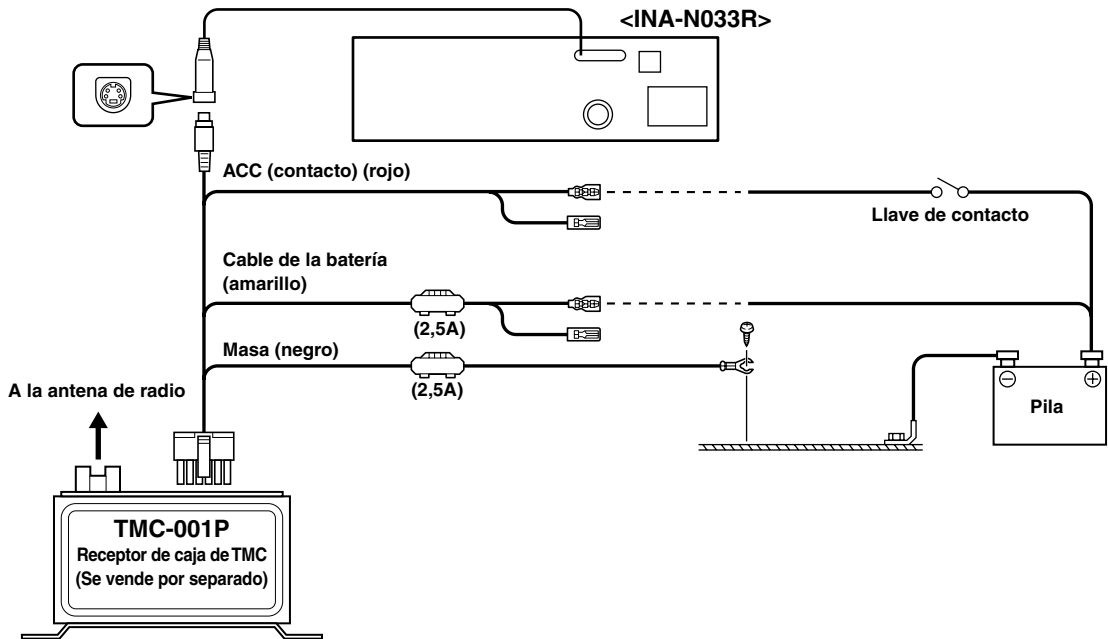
<INA-N033R>

ACC (contacto) (rojo)

Llave de contacto

Cable de la batería (amarillo)

(2,5A)

Masa (negro)

(2,5A)

A la antena de radio

Pila

TMC-001P
Receptor de caja de TMC
(Se vende por separado)